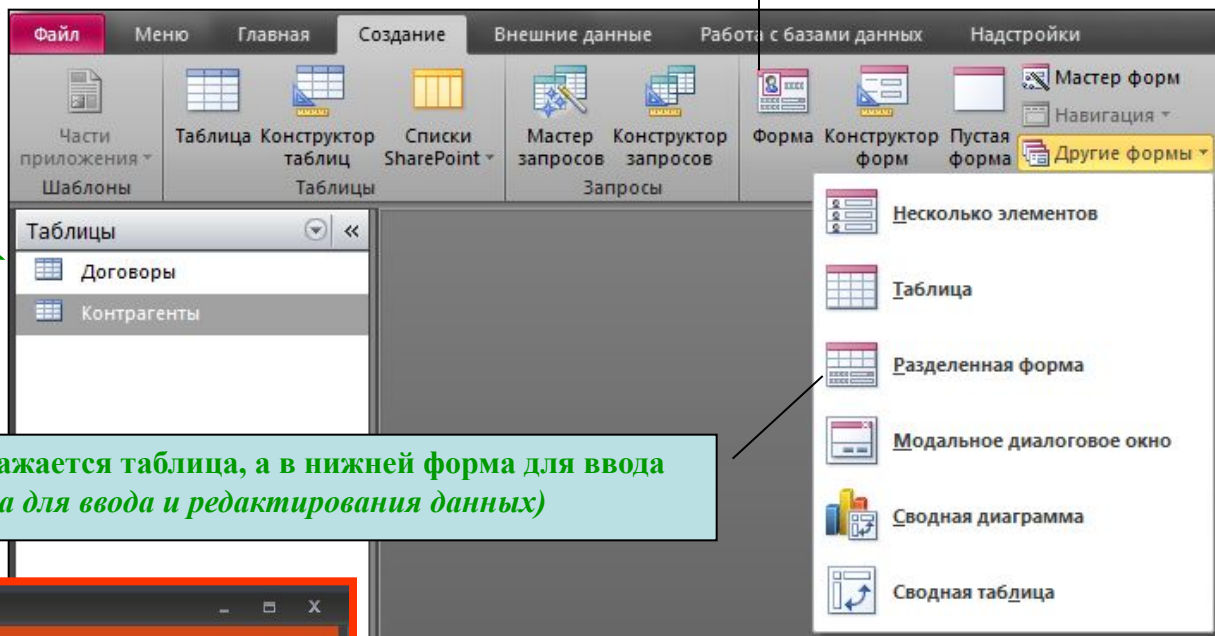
Файл Меню Главная Создание Внешние данные Работа с базами данных Надстройки

Части приложения
Шаблоны

Таблица Конструктор таблиц Списки SharePoint
Таблицы

Мастер запросов Конструктор запросов
Запросы

Форма Конструктор форм Пустая форма

Мастер форм
Навигация
Другие формы

Несколько элементов
Таблица
Разделенная форма
Модальное диалоговое окно
Сводная диаграмма
Сводная таблица

Таблицы
Договоры
Контрагенты

ажается таблица, а в нижней форма для ввода
а для ввода и редактирования данных)